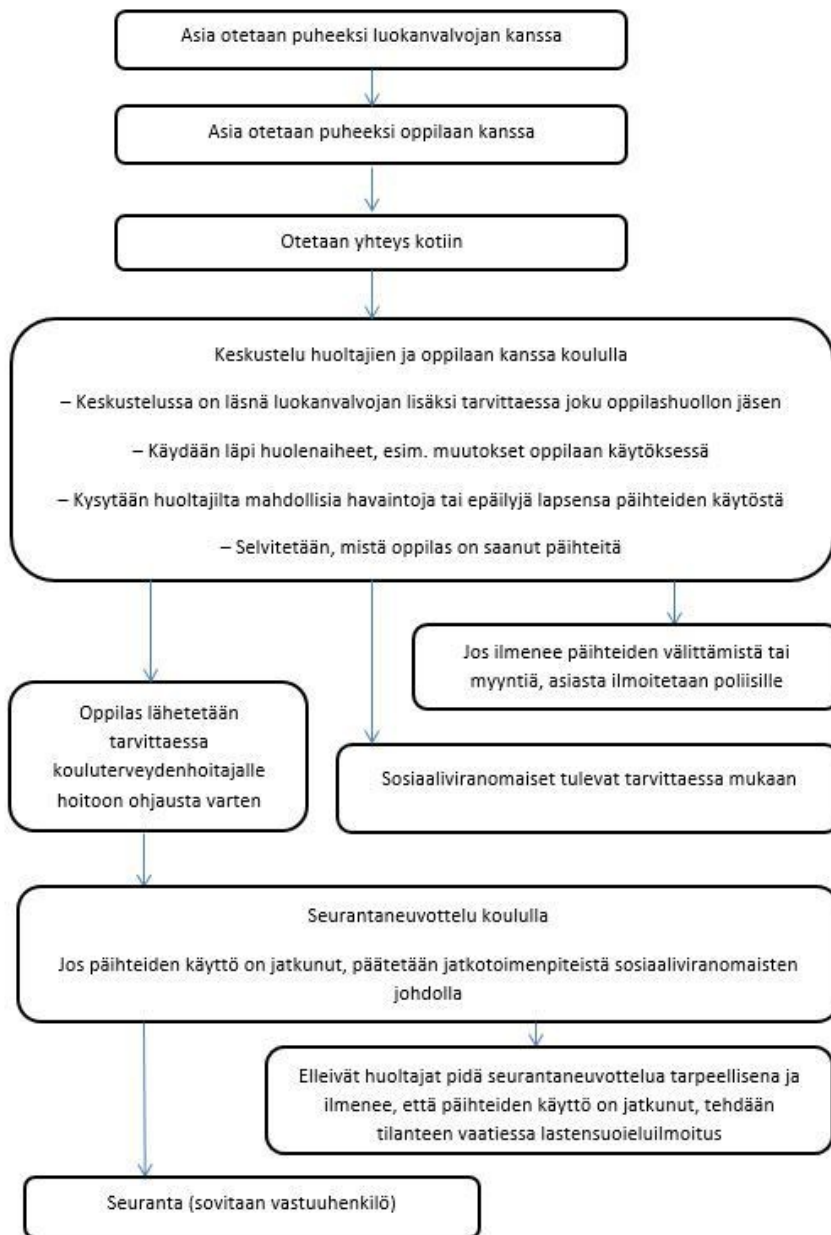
Asia otetaan puheeksi luokanvalvojan kanssa

Asia otetaan puheeksi oppilaan kanssa

Otetaan yhteys kotiin

Keskustelu huoltajien ja oppilaan kanssa koululla

– Keskustelussa on läsnä luokanvalvojan lisäksi tarvittaessa joku oppilashuollon jäsen

– Käydään läpi huolenaiheet, esim. muutokset oppilaan käytöksessä

– Kysytään huoltajilta mahdollisia havaintoja tai epäilyjä lapsensa päihteiden käytöstä

– Selvitetään, mistä oppilas on saanut päihteitä

Jos ilmenee päihteiden välittämistä tai myyntiä, asiasta ilmoitetaan poliisille

Oppilas lähetetään tarvittaessa kouluterveydenhoitajalle hoitoon ohjausta varten

Sosiaaliviranomaiset tulevat tarvittaessa mukaan

Seurantaneuvottelu koululla

Jos päihteiden käyttö on jatkunut, päätetään jatkotoimenpiteistä sosiaaliviranomaisten johdolla

Elleivät huoltajat pidä seurantaneuvottelua tarpeellisena ja ilmenee, että päihteiden käyttö on jatkunut, tehdään tilanteen vaatiessa lastensuoieluilmoitus

Seuranta (sovitaan vastuuhenkilö)